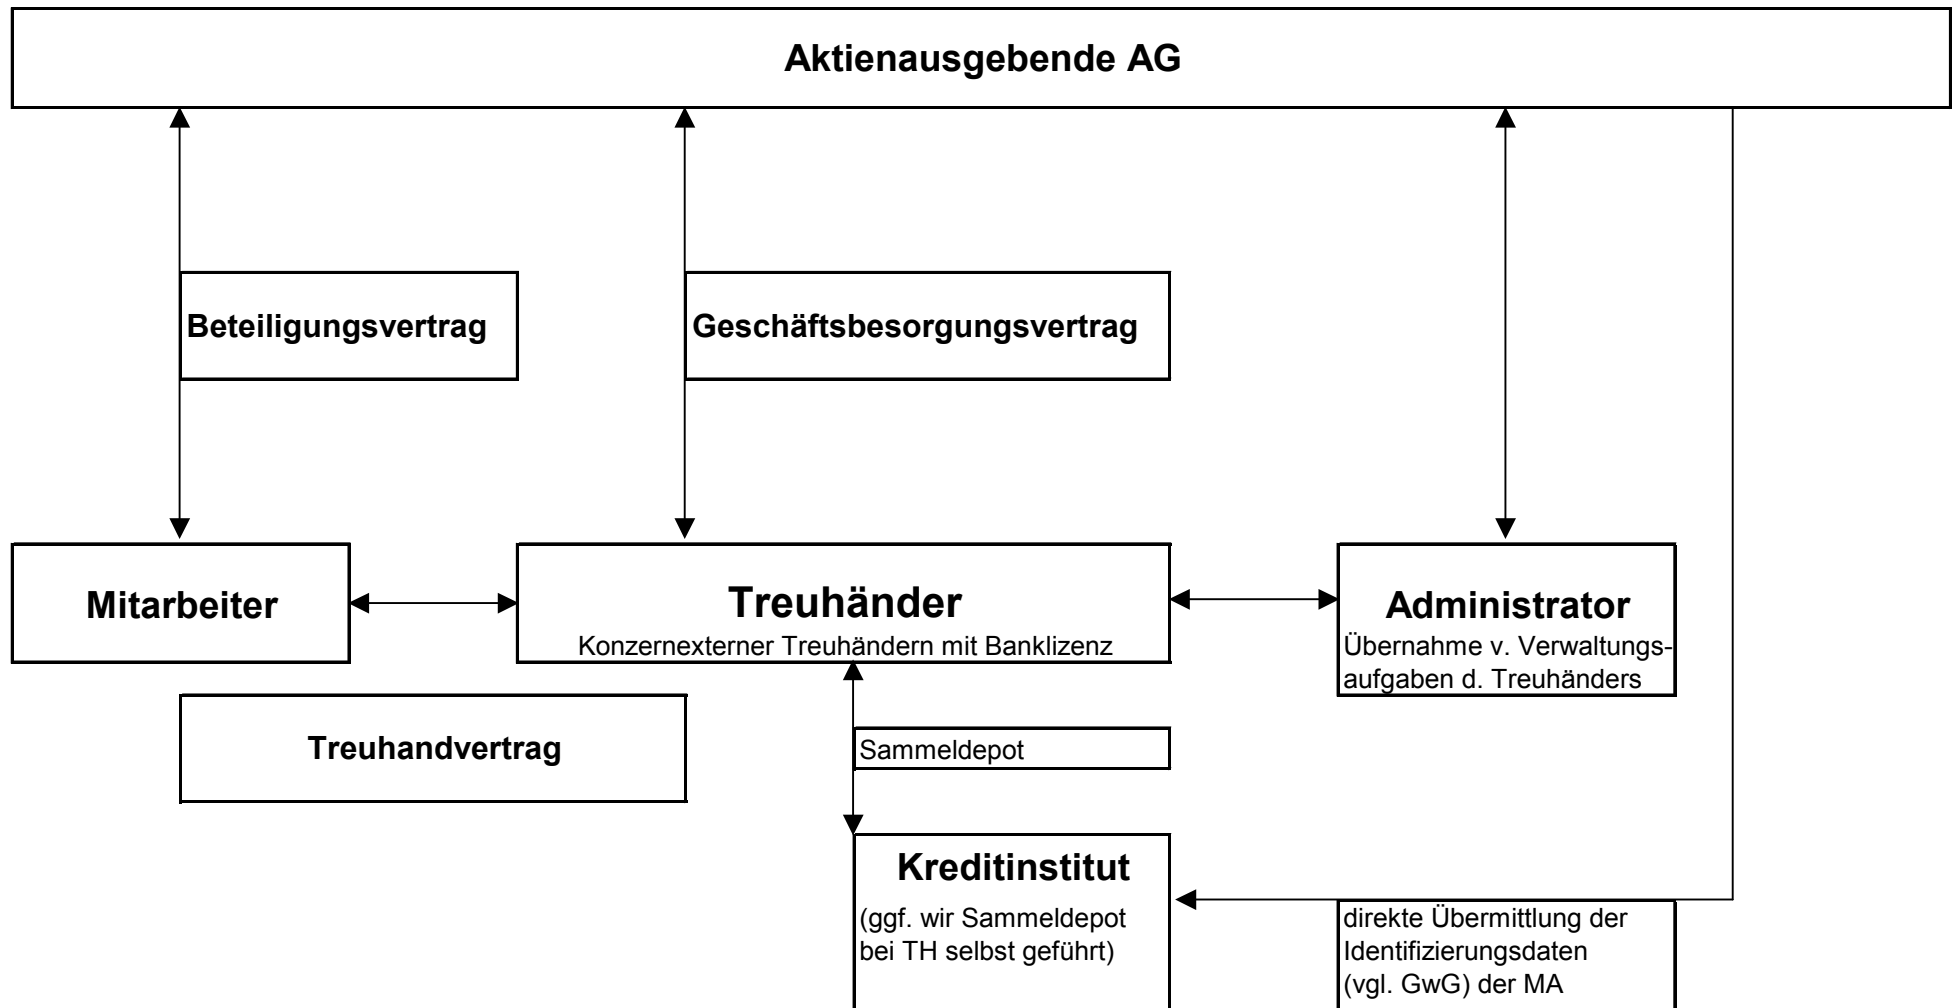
Aktienausgebende AG

Beteiligungsvertrag

Geschäftsbesorgungsvertrag

Mitarbeiter

Treuhänder
Konzernexterner Treuhändern mit Banklizenz

Administrator
Übernahme v. Verwaltungsaufgaben d. Treuhänders

Treuhandvertrag

Sammeldepot

Kreditinstitut
(ggf. wir Sammeldepot bei TH selbst geführt)

direkte Übermittlung der Identifizierungsdaten (vgl. GwG) der MA